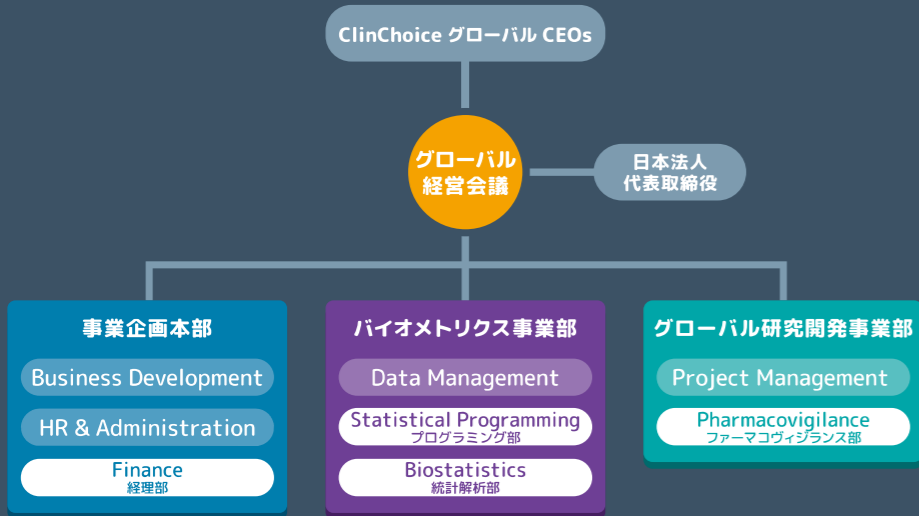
ClinChoice グローバル CEOs

グローバル経営会議

日本法人代表取締役

事業企画本部

Business Development

HR & Administration

Finance
経理部

バイオメトリクス事業部

Data Management

Statistical Programming
プログラミング部

Biostatistics
統計解析部

グローバル研究開発事業部

Project Management

Pharmacovigilance
ファーマコヴィジランス部